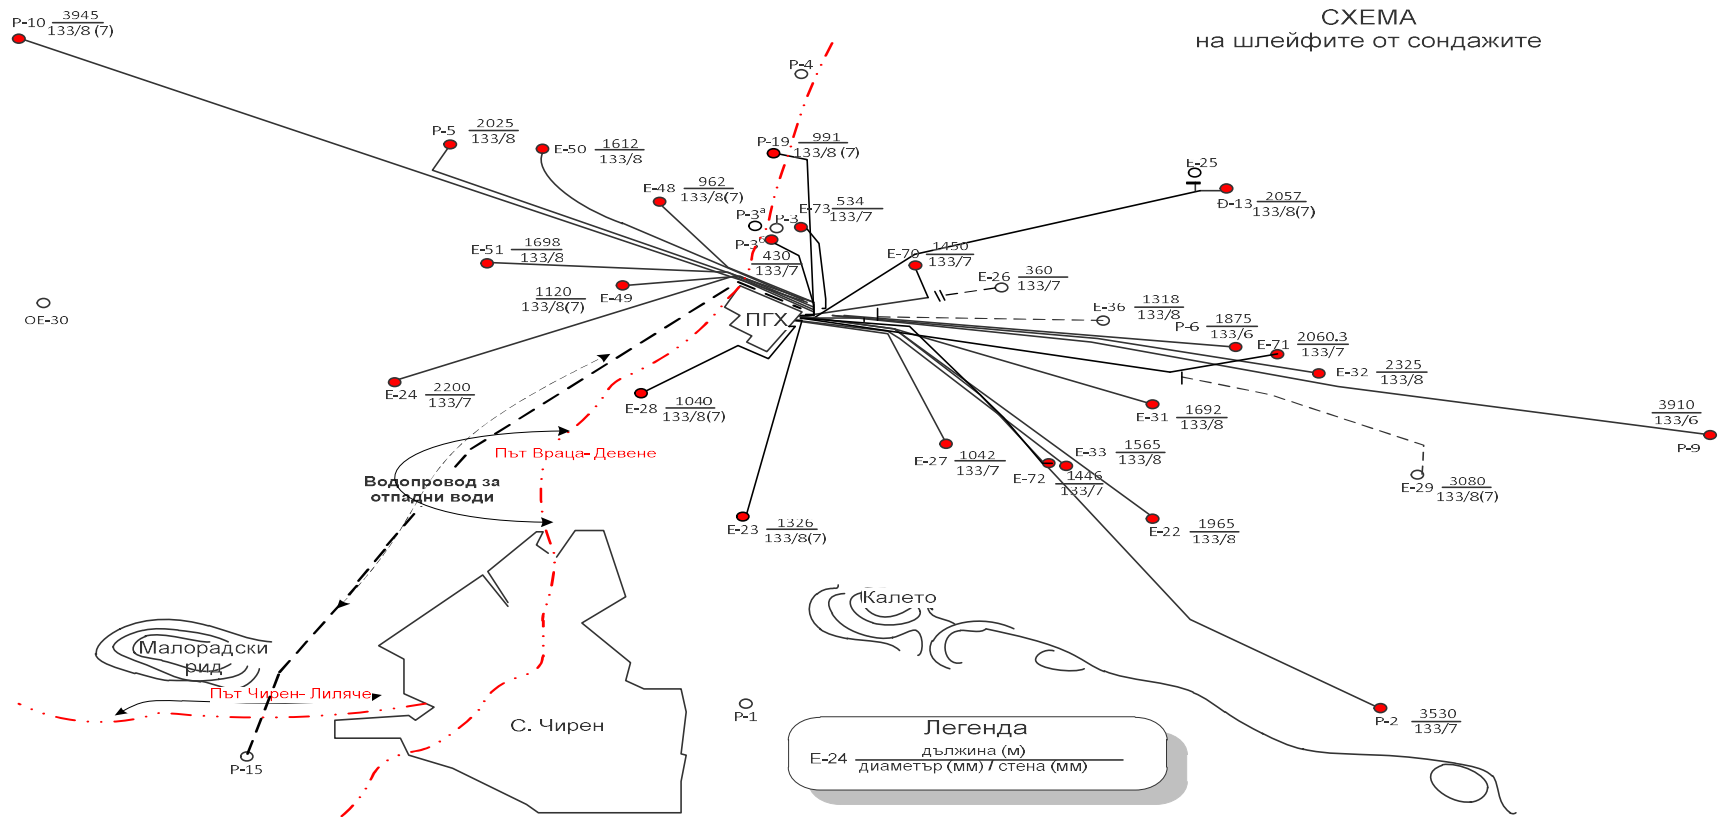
СХЕМА
на шлейфите от сондажите

Р-10 $\frac{3945}{133/8\ (7)}$

Р-4

Р-5 $\frac{2025}{133/8}$

Е-50 $\frac{1612}{133/8}$

Р-19 $\frac{991}{133/8\ (7)}$

Е-25

Ð-13 $\frac{2057}{133/8(7)}$

Е-48 $\frac{962}{133/8(7)}$

Р-3$^{а}$

Р-3

Е-73 $\frac{534}{133/7}$

Р-3$^{б}$ $\frac{430}{133/7}$

Е-70 $\frac{1450}{133/7}$

Е-51 $\frac{1698}{133/8}$

Е-26 $\frac{360}{133/7}$

Е-49

$\frac{1120}{133/8(7)}$

ОЕ-30

Е-36 $\frac{1318}{133/8}$

Р-6 $\frac{1875}{133/6}$

Е-71 $\frac{2060.3}{133/7}$

ПГХ

Е-32 $\frac{2325}{133/8}$

Е-24 $\frac{2200}{133/7}$

Е-28 $\frac{1040}{133/8(7)}$

Е-31 $\frac{1692}{133/8}$

$\frac{3910}{133/6}$ Р-9

Път Враца-Девене

Е-27 $\frac{1042}{133/7}$

Е-33 $\frac{1565}{133/8}$

Е-72 $\frac{1446}{133/7}$

Е-29 $\frac{3080}{133/8(7)}$

Водопровод за отпадни води

Е-23 $\frac{1326}{133/8(7)}$

Е-22 $\frac{1965}{133/8}$

Калето

Малорадски рид

Път Чирен- Лиляче

С. Чирен

Р-1

Р-15

Легенда

Е-24 $\frac{\text{дължина (м)}}{\text{диаметър (мм) / стена (мм)}}$

Р-2 $\frac{3530}{133/7}$